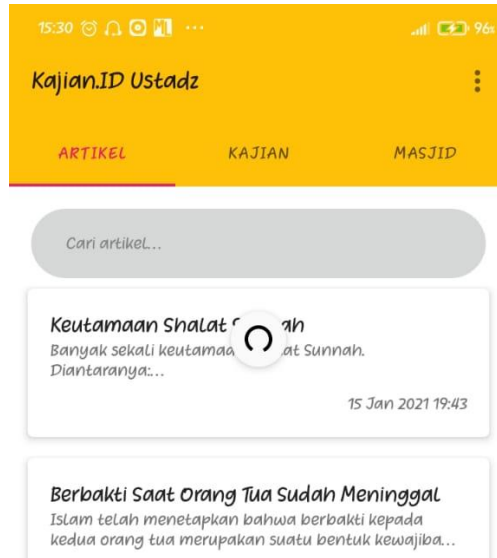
15:30 ··· 96

Kajian.ID Ustadz

ARTIKEL KAJIAN MASJID

Cari artikel...

Keutamaan Shalat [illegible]ah
Banyak sekali keutamaa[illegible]at Sunnah. Diantaranya:...

15 Jan 2021 19:43

Berbakti Saat Orang Tua Sudah Meninggal
Islam telah menetapkan bahwa berbakti kepada kedua orang tua merupakan suatu bentuk kewajiba...